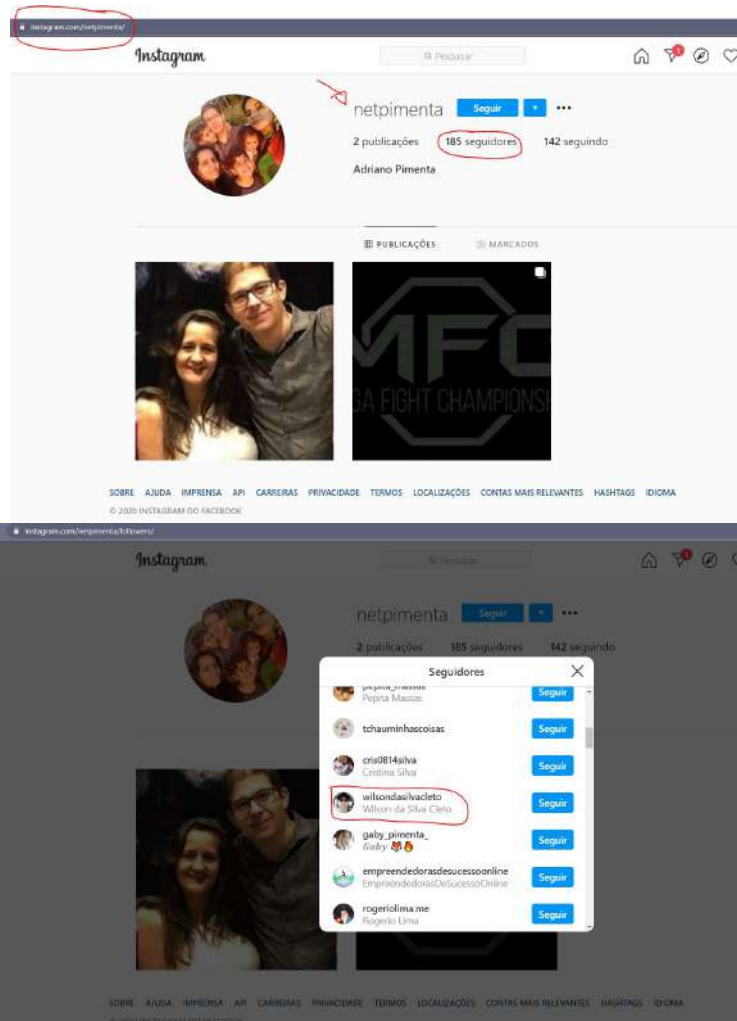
instagram.com/netpimenta/

Instagram

Pesquisar

1

netpimenta Seguir ▾ ···

2 publicações 185 seguidores 142 seguindo

Adriano Pimenta

PUBLICAÇÕES MARCADOS

MFC
GA FIGHT CHAMPIONSH

SOBRE AJUDA IMPRENSA API CARREIRAS PRIVACIDADE TERMOS LOCALIZAÇÕES CONTAS MAIS RELEVANTES HASHTAGS IDIOMA

© 2020 INSTAGRAM DO FACEBOOK

instagram.com/netpimenta/followers/

Instagram

Pesquisar

1

netpimenta Seguir ▾ ···

2 publicações 185 seguidores 142 seguindo

Seguidores

pepita_massas
Pepita Massas
Seguir

tchauminhascoisas
Seguir

cris0814silva
Cristina Silva
Seguir

wilsondasilvacleto
Wilson da Silva Cleto
Seguir

gaby_pimenta_
Gaby
Seguir

empreendedorasdesucessoonline
EmpreendedorasDeSucessoOnline
Seguir

rogeriolima.me
Rogerio Lima
Seguir

SOBRE AJUDA IMPRENSA API CARREIRAS PRIVACIDADE TERMOS LOCALIZAÇÕES CONTAS MAIS RELEVANTES HASHTAGS IDIOMA